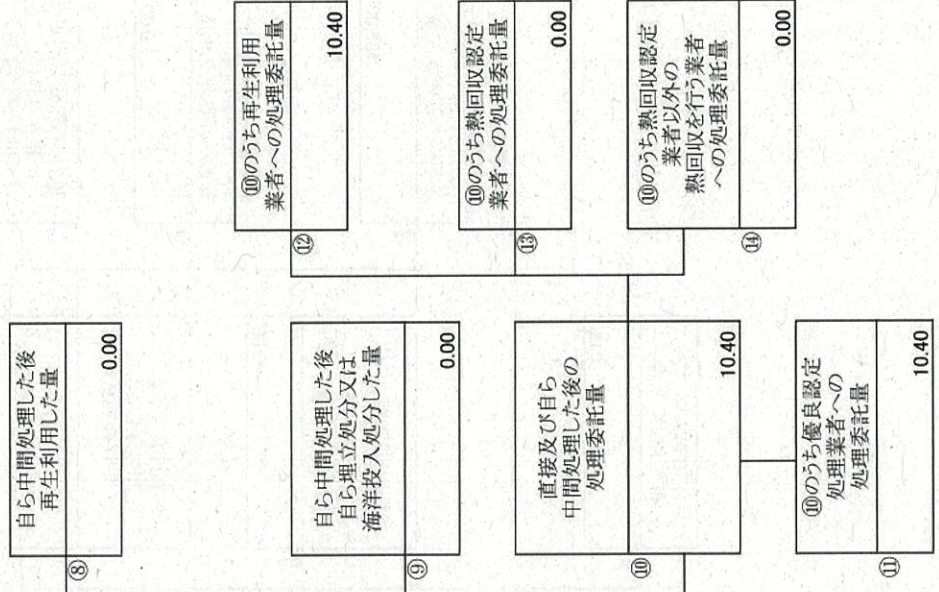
⑧
自ら中間処理した後再生利用した量
0.00

⑨
自ら中間処理した後自ら埋立処分又は海洋投入処分した量
0.00

⑩
直接及び自ら中間処理した後の処理委託量
10.40

⑪
⑩のうち優良認定処理業者への処理委託量
10.40

⑫
⑩のうち再生利用業者への処理委託量
10.40

⑬
⑩のうち熱回収認定業者への処理委託量
0.00

⑭
⑩のうち熱回収認定業者以外の熱回収を行う業者への処理委託量
0.00